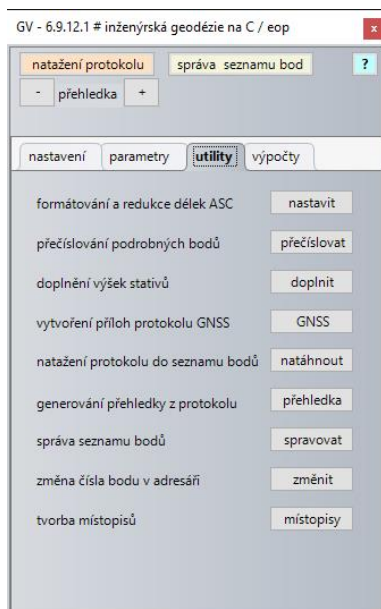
GV - 6.9.12.1 # inženýrská geodézie na C / eop

x

natažení protokolu

správa seznamu bod

?

-

přehledka

+

nastavení

parametry

utility

výpočty

formátování a redukce délek ASC

nastavit

přečíslování podrobných bodů

přečíslovat

doplnění výšek stativů

doplnit

vytvoření příloh protokolu GNSS

GNSS

natažení protokolu do seznamu bodů

natáhnout

generování přehledky z protokolu

přehledka

správa seznamu bodů

spravovat

změna čísla bodu v adresáři

změnit

tvorba místopisů

místopisy